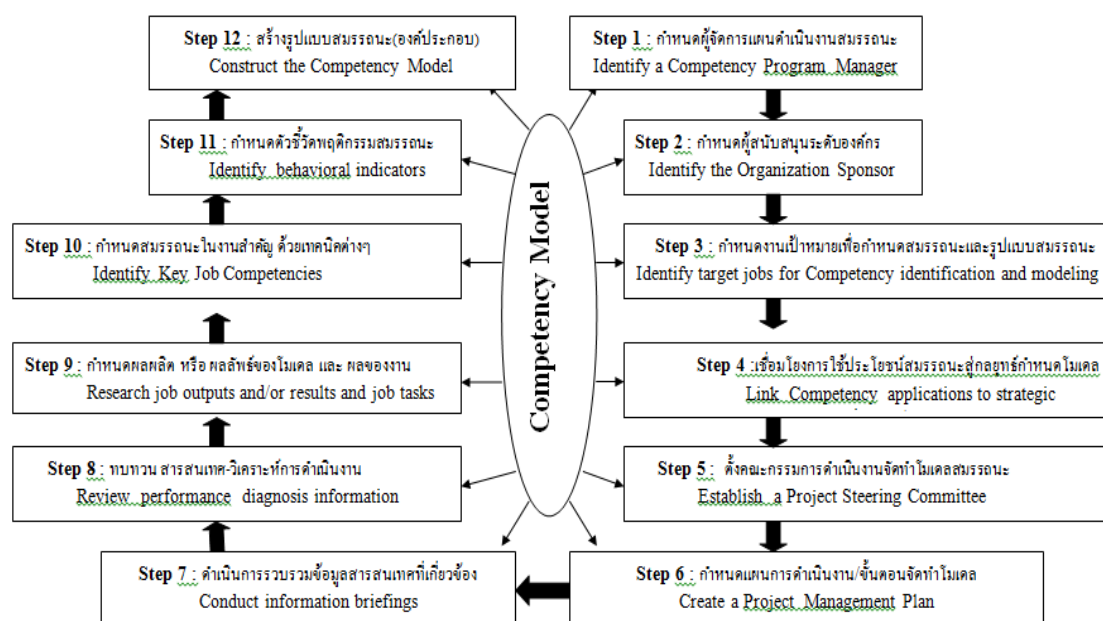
Step 12 : สร้างรูปแบบสมรรถนะ(องค์ประกอบ)
Construct the Competency Model

Step 1 : กำหนดผู้จัดการแผนดำเนินงานสมรรถนะ
Identify a Competency Program Manager

Step 11 : กำหนดตัวชี้วัดพฤติกรรมสมรรถนะ
Identify behavioral indicators

Step 2 : กำหนดผู้สนับสนุนระดับองค์กร
Identify the Organization Sponsor

Step 10 : กำหนดสมรรถนะในงานสำคัญ ด้วยเทคนิคต่างๆ
Identify Key Job Competencies

Step 3 : กำหนดงานเป้าหมายเพื่อกำหนดสมรรถนะและรูปแบบสมรรถนะ
Identify target jobs for Competency identification and modeling

Competency Model

Step 9 : กำหนดผลผลิต หรือ ผลลัพธ์ของโมเดล และ ผลของงาน
Research job outputs and/or results and job tasks

Step 4 : เชื่อมโยงการใช้ประโยชน์สมรรถนะสู่กลยุทธ์กำหนดโมเดล
Link Competency applications to strategic

Step 8 : ทบทวน สารสนเทศ-วิเคราะห์การดำเนินงาน
Review performance diagnosis information

Step 5 : ตั้งคณะกรรมการดำเนินงานจัดทำโมเดลสมรรถนะ
Establish a Project Steering Committee

Step 7 : ดำเนินการรวบรวมข้อมูลสารสนเทศที่เกี่ยวข้อง
Conduct information briefings

Step 6 : กำหนดแผนการดำเนินงาน/ขั้นตอนจัดทำโมเดล
Create a Project Management Plan